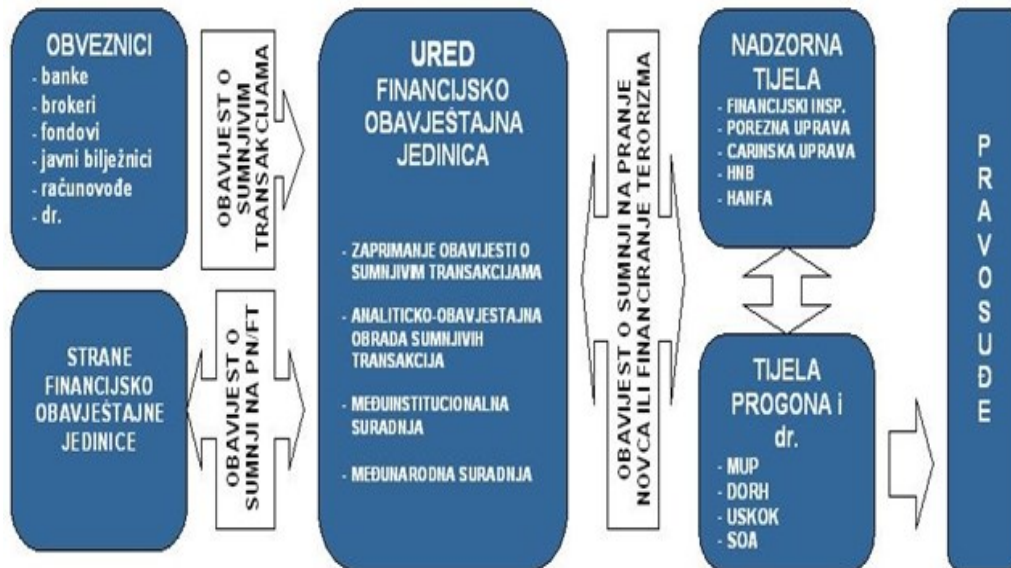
OBVEZNICI
- banke
- brokeri
- fondovi
- javni bilježnici
- računovođe
- dr.

OBAVIJEST O SUMNJIVIM TRANSAKCIJAMA

STRANE FINANCIJSKO OBAVJEŠTAJNE JEDINICE

OBAVIJEST O SUMNJI NA PN/FT

URED
FINANCIJSKO OBAVJEŠTAJNA JEDINICA

- ZAPRIMANJE OBAVIJESTI O SUMNJIVIM TRANSAKCIJAMA
- ANALITICKO-OBAVJESTAJNA OBRADA SUMNJIVIH TRANSAKCIJA
- MEĐUINSTITUCIONALNA SURADNJA
- MEĐUNARODNA SURADNJA

OBAVIJEST O SUMNJI NA PRANJE NOVCA ILI FINANCIRANJE TERORIZMA

NADZORNA TIJELA
- FINANCIJSKI INSP.
- POREZNA UPRAVA
- CARINSKA UPRAVA
- HNB
- HANFA

TIJELA PROGONA i dr.
- MUP
- DORH
- USKOK
- SOA

PRAVOSUĐE